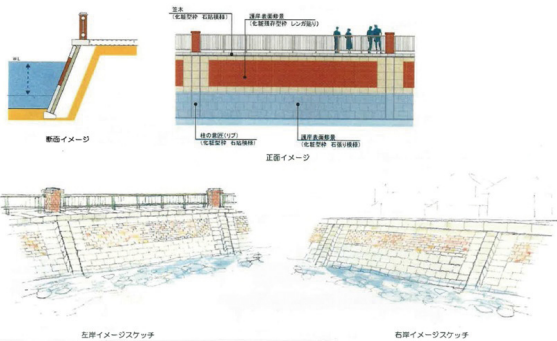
H.W.L

断面イメージ

笠木
(化粧型枠　石貼模様)

護岸表面修景
(化粧模様型枠　レンガ貼り)

柱の表面(リブ)
(化粧型枠　石貼模様)

護岸表面修景
(化粧型枠　石張り模様)

正面イメージ

左岸イメージスケッチ

右岸イメージスケッチ